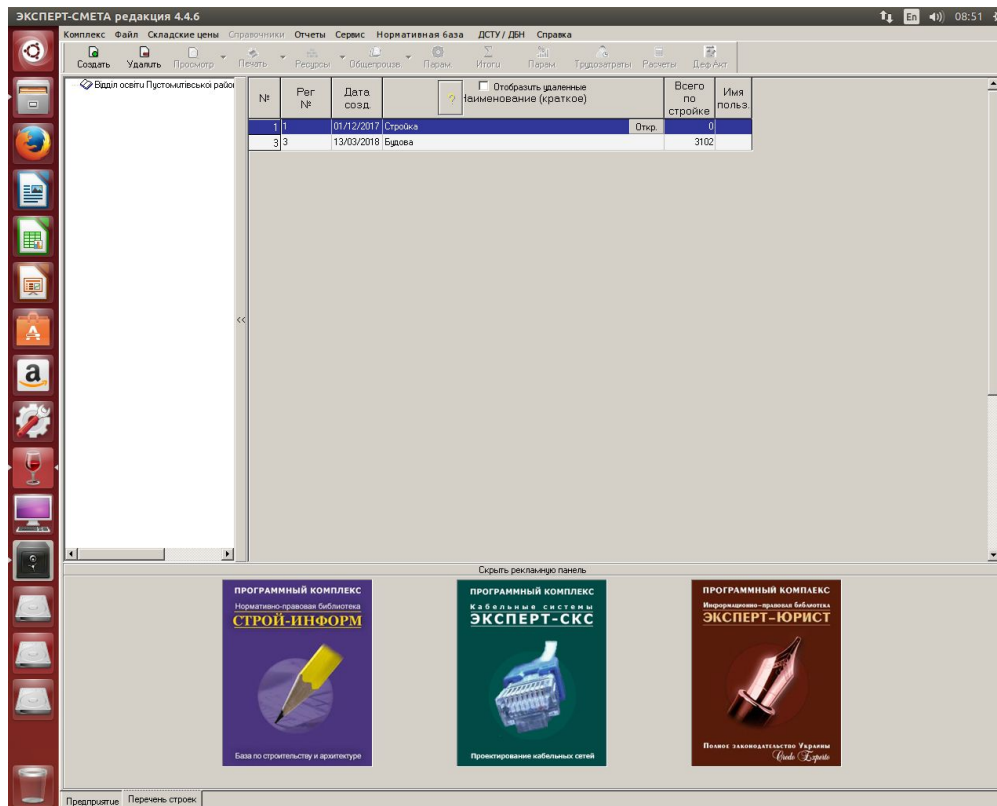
ЭКСПЕРТ-СМЕТА редакция 4.4.6

En 08:51

Комплекс Файл Складские цены Справочники Отчеты Сервис Нормативная база ДСТУ / ДБН Справка

Создать Удалить Просмотр Печать Ресурсы Общепроизв. Парам. Итоги Парам. Трудозатраты Расчеты Деф.Акт

Відділ освіти Пустомитівської район

| № | Рег № | Дата созд. | Отобразить удаленные Наименование (краткое) | Всего по стройке | Имя польз. |
|---|---|---|---|---|---|
| 1 | 1 | 01/12/2017 | Стройка Откр. | 0 | |
| 3 | 3 | 13/03/2018 | Будова | 3102 | |

Скрыть рекламную панель

ПРОГРАММНЫЙ КОМПЛЕКС
Нормативно-правовая библиотека
СТРОЙ-ИНФОРМ
База по строительству и архитектуре

ПРОГРАММНЫЙ КОМПЛЕКС
Кабельные системы
ЭКСПЕРТ-СКС
Проектирование кабельных сетей

ПРОГРАММНЫЙ КОМПЛЕКС
Информационно-правовая библиотека
ЭКСПЕРТ-ЮРИСТ
Полное законодательство Украины
Credo Experto

Предприятие Перечень строек